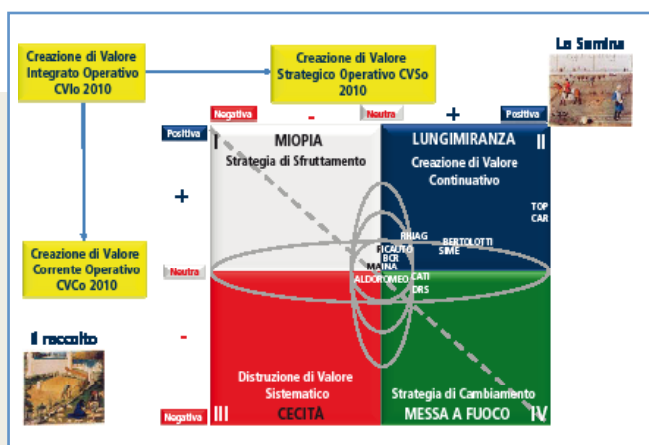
Creazione di Valore Integrato Operativo CVIo 2010

Creazione di Valore Strategico Operativo CVSo 2010

La Semina

Negativa - Neutra + Positiva

Positiva

I MIOPIA Strategia di Sfruttamento

LUNGIMIRANZA II Creazione di Valore Continuativo

+

TOP CAR

RHIAG BERTOLOTTI SIME

PICAUTO BCR MAINA

Creazione di Valore Corrente Operativo CVCo 2010

Neutra

ALDORTOMEO CATI DRS

Il raccolto

-

Distruzione di Valore Sistematico CECITÀ

Strategia di Cambiamento MESSA A FUOCO

Negativa III IV